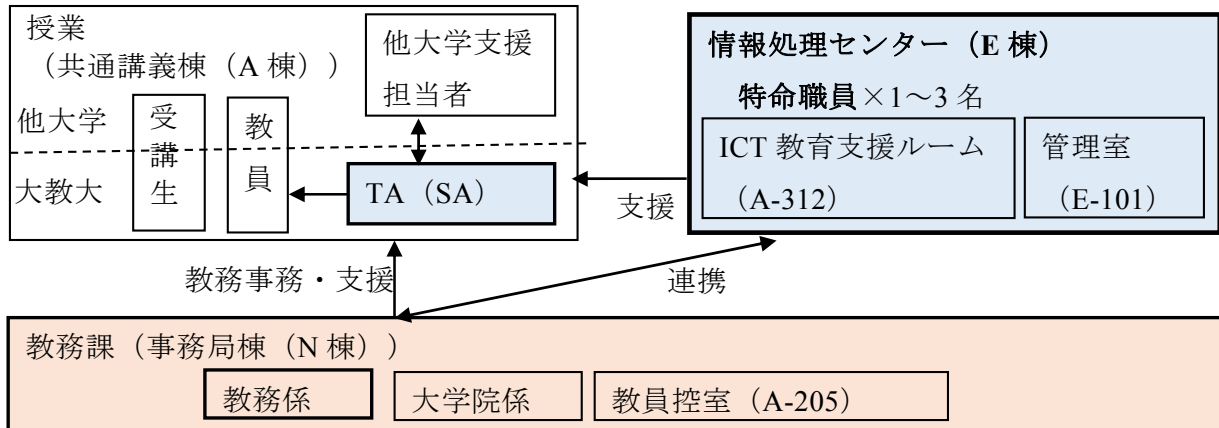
授業
（共通講義棟（A 棟））

他大学支援
担当者

他大学

大教大

受
講
生

教
員

TA（SA）

情報処理センター（E 棟）
特命職員×1～3 名

ICT 教育支援ルーム
（A-312）

管理室
（E-101）

支援

教務事務・支援

連携

教務課（事務局棟（N 棟））

教務係

大学院係

教員控室（A-205）